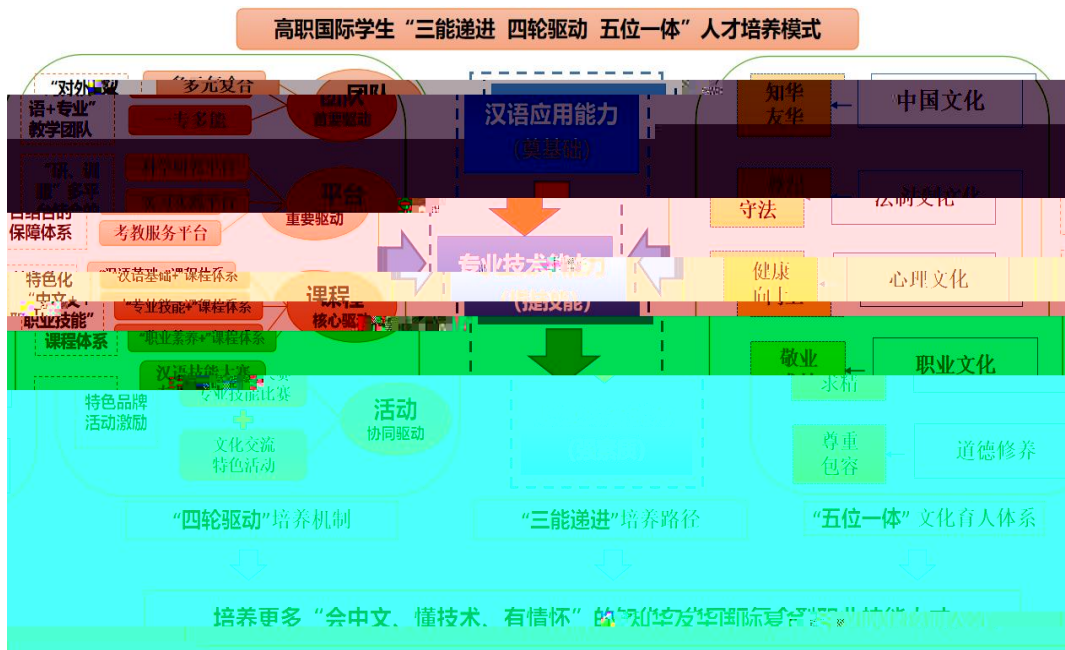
高职国际学生“三能递进 四轮驱动 五位一体”人才培养模式

“对外汉语+专业”教学团队

多元复合

一专多能

团队 首要驱动

“研、训、赛”多平台结合的保障体系

科学研究平台

实习实践平台

考教服务平台

平台 重要驱动

特色化“中文+职业技能”课程体系

“汉语基础”课程体系

“专业技能”课程体系

“职业素养”课程体系

课程 核心驱动

特色品牌活动激励

汉语技能大赛

专业技能比赛

文化交流特色活动

活动 协同驱动

汉语应用能力 (奠基础)

专业技术能力 (提技能)

知华友华

中国文化

守法

法制文化

健康向上

心理文化

敬业求精

职业文化

尊重包容

道德修养

“四轮驱动”培养机制

“三能递进”培养路径

“五位一体”文化育人体系

培养更多“会中文、懂技术、有情怀”的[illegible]